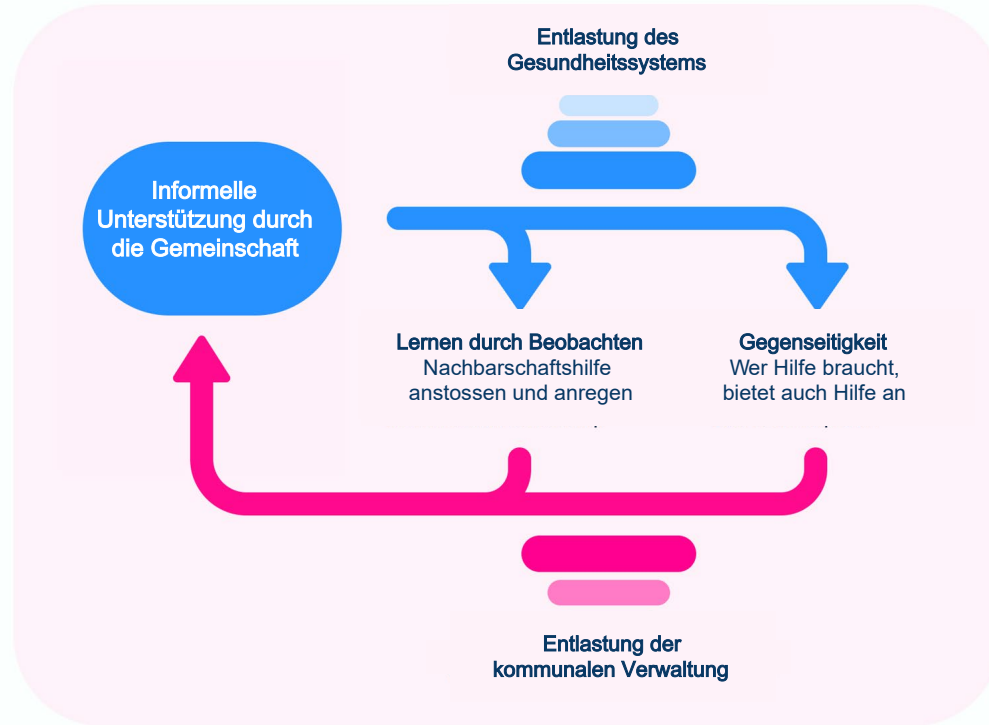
Entlastung des Gesundheitssystems

Informelle Unterstützung durch die Gemeinschaft

Lernen durch Beobachten
Nachbarschaftshilfe anstossen und anregen

Gegenseitigkeit
Wer Hilfe braucht, bietet auch Hilfe an

Entlastung der kommunalen Verwaltung